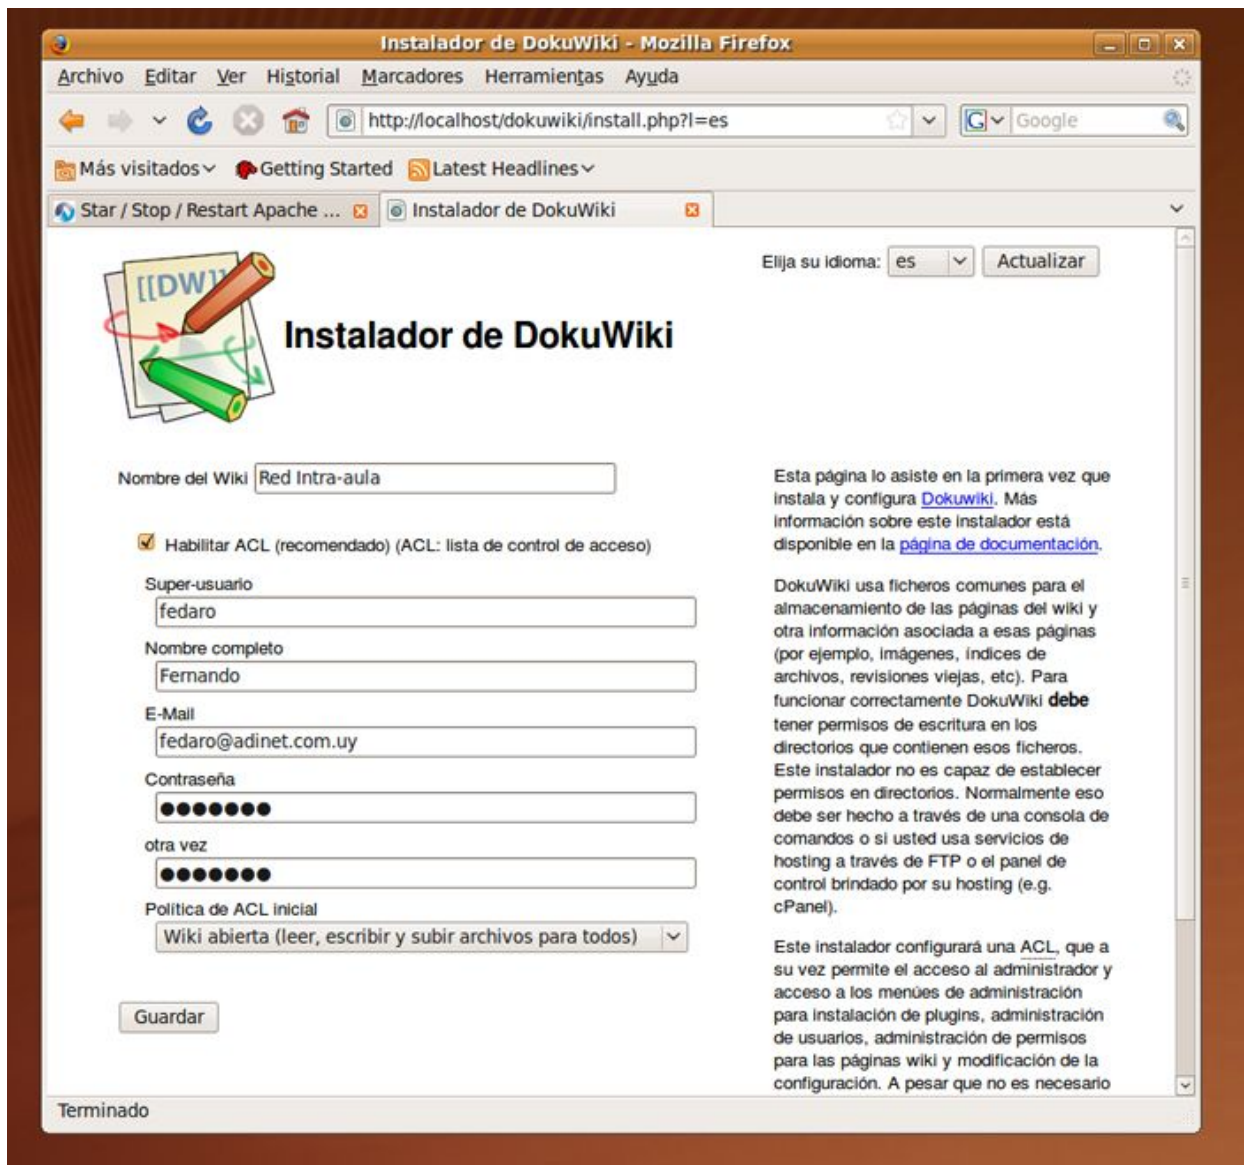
Instalador de DokuWiki - Mozilla Firefox

Archivo Editar Ver Historial Marcadores Herramientas Ayuda

http://localhost/dokuwiki/install.php?l=es

Google

Más visitados Getting Started Latest Headlines

Star / Stop / Restart Apache ... Instalador de DokuWiki

Elija su idioma: es Actualizar

[[DW]]

Instalador de DokuWiki

Nombre del Wiki Red Intra-aula

Habilitar ACL (recomendado) (ACL: lista de control de acceso)

Super-usuario
fedaro

Nombre completo
Fernando

E-Mail
fedaro@adinet.com.uy

Contraseña
●●●●●●●

otra vez
●●●●●●●

Política de ACL inicial
Wiki abierta (leer, escribir y subir archivos para todos)

Guardar

Esta página lo asiste en la primera vez que instala y configura Dokuwiki. Más información sobre este instalador está disponible en la página de documentación.

DokuWiki usa ficheros comunes para el almacenamiento de las páginas del wiki y otra información asociada a esas páginas (por ejemplo, imágenes, índices de archivos, revisiones viejas, etc). Para funcionar correctamente DokuWiki debe tener permisos de escritura en los directorios que contienen esos ficheros. Este instalador no es capaz de establecer permisos en directorios. Normalmente eso debe ser hecho a través de una consola de comandos o si usted usa servicios de hosting a través de FTP o el panel de control brindado por su hosting (e.g. cPanel).

Este instalador configurará una ACL, que a su vez permite el acceso al administrador y acceso a los menúes de administración para instalación de plugins, administración de usuarios, administración de permisos para las páginas wiki y modificación de la configuración. A pesar que no es necesario

Terminado